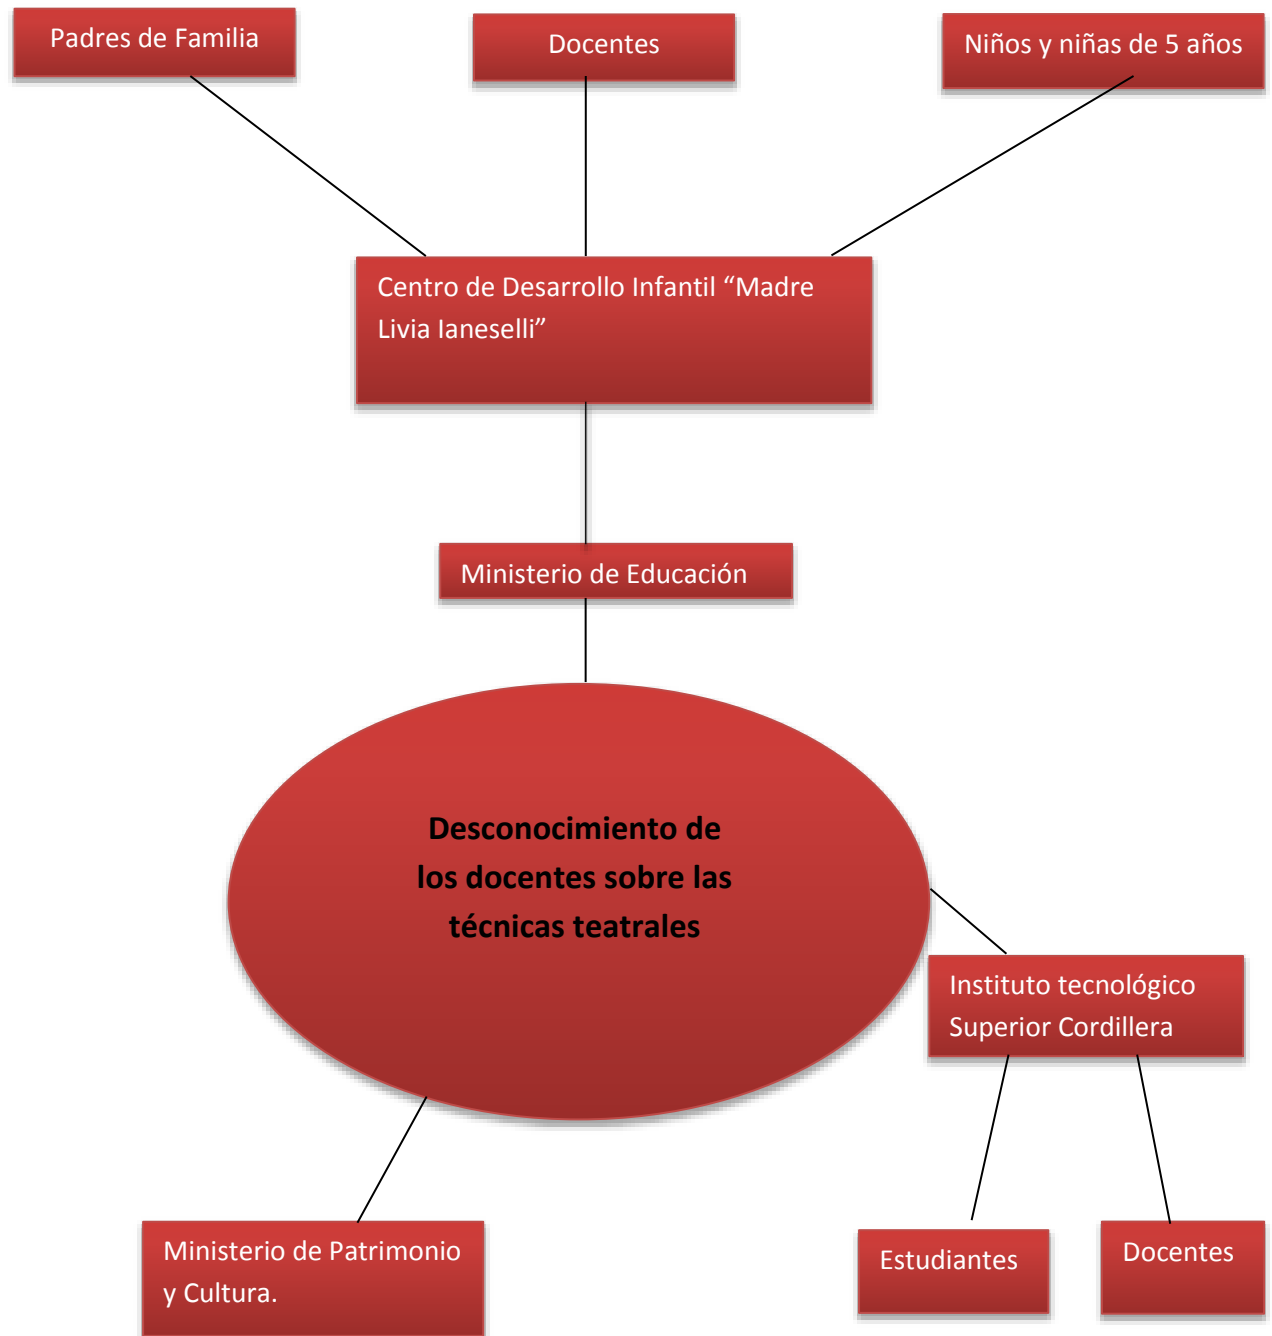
Padres de Familia

Docentes

Niños y niñas de 5 años

Centro de Desarrollo Infantil “Madre Livia Ianeselli”

Ministerio de Educación

Desconocimiento de los docentes sobre las técnicas teatrales

Instituto tecnológico Superior Cordillera

Ministerio de Patrimonio y Cultura.

Estudiantes

Docentes